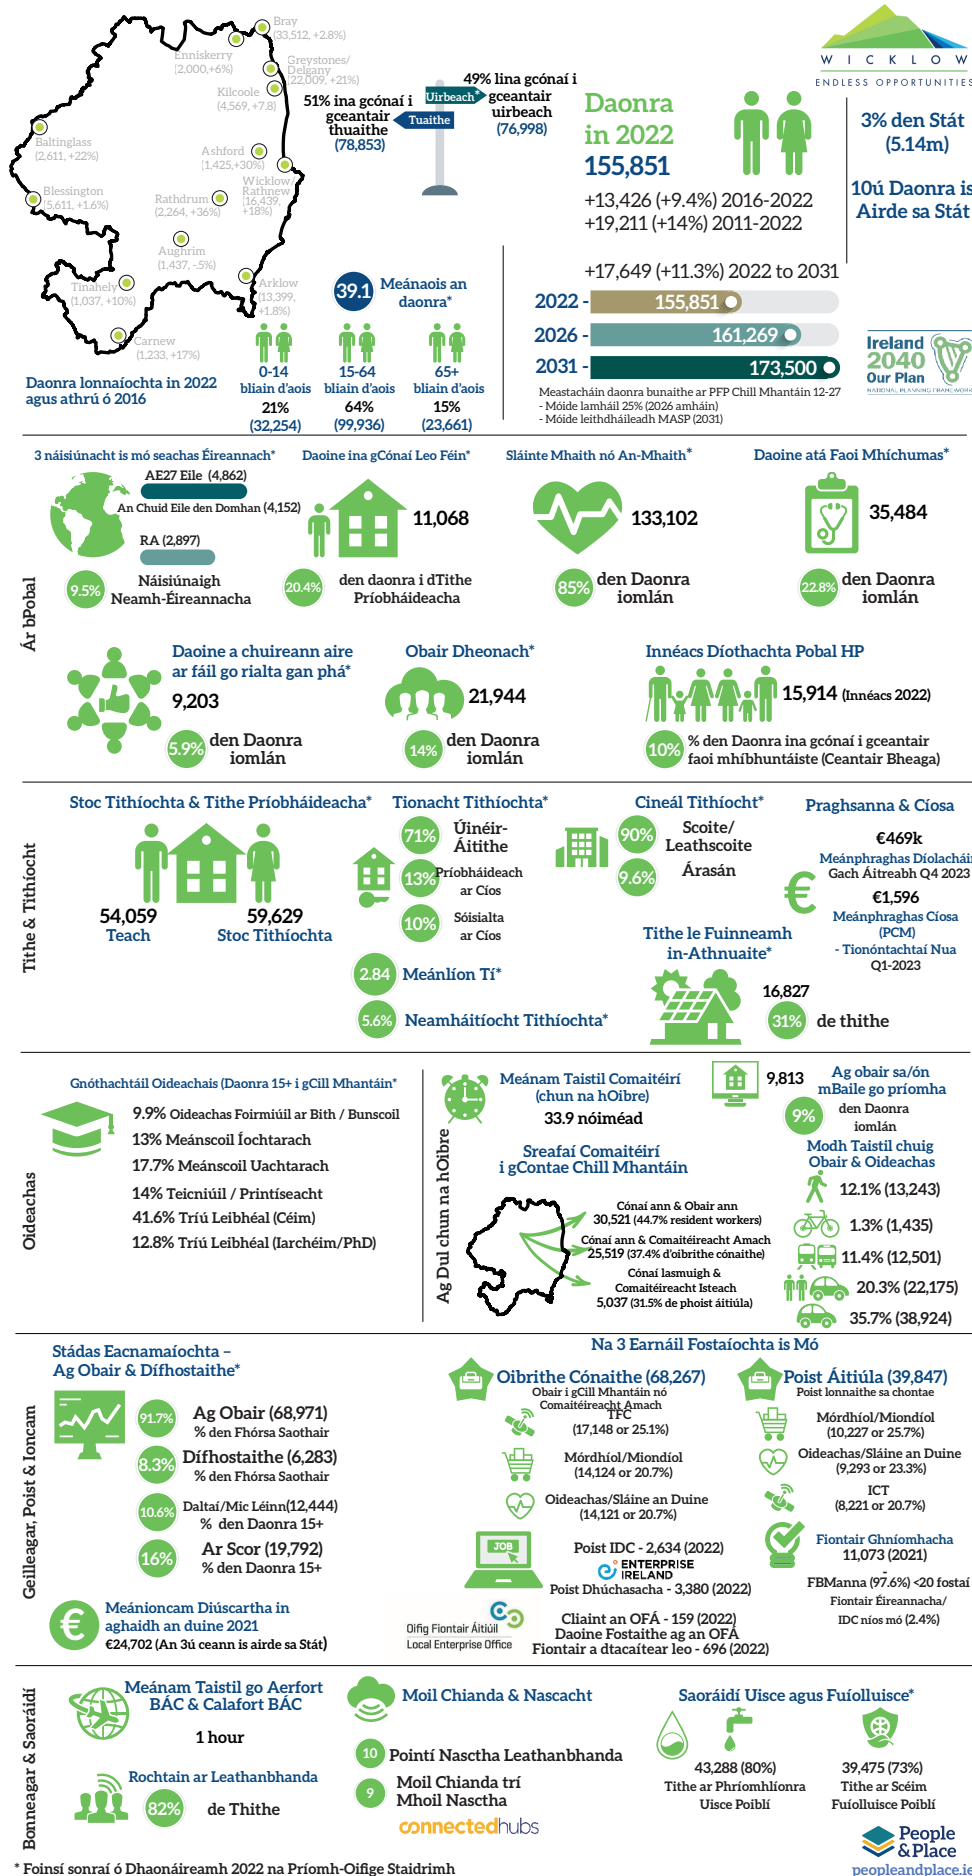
Bray (33,512, +2.8%)
Enniskerry (2,000,+6%)
Greystones/ Delgany (22,009, +21%)
Kilcoole (4,569, +7.8)
Baltinglass (2,611, +22%)
Ashford (1,425,+30%)
Wicklow/ Rathnew (16,439, +18%)
Blessington (5,611, +1.6%)
Rathdrum (2,264, +36%)
Aughrim (1,437, -5%)
Arklow (13,399, +1.8%)
Tinahely (1,037, +10%)
Carnew (1,233, +17%)
Daonra lonnaíochta in 2022 agus athrú ó 2016

51% ina gcónaí i gceantair thuaithe (78,853)
Uirbeach
Tuaithe
49% lina gcónaí i gceantair uirbeach (76,998)

39.1 Meánaois an daonra*
0-14 bliain d'aois 21% (32,254)
15-64 bliain d'aois 64% (99,936)
65+ bliain d'aois 15% (23,661)

Daonra in 2022 155,851
+13,426 (+9.4%) 2016-2022
+19,211 (+14%) 2011-2022
+17,649 (+11.3%) 2022 to 2031
2022 - 155,851
2026 - 161,269
2031 - 173,500
Meastacháin daonra bunaithe ar PFP Chill Mhantáin 12-27
- Móide lamháil 25% (2026 amháin)
- Móide leithdháileadh MASP (2031)

WICKLOW ENDLESS OPPORTUNITIES
3% den Stát (5.14m)
10ú Daonra is Airde sa Stát
Ireland 2040 Our Plan NATIONAL PLANNING FRAMEWORK

Ár bPobal
3 náisiúnacht is mó seachas Éireannach*
AE27 Eile (4,862)
An Chuid Eile den Domhan (4,152)
RA (2,897)
9.5% Náisiúnaigh Neamh-Éireannacha
Daoine ina gCónaí Leo Féin*
11,068
20.4% den daonra i dTithe Príobháideacha
Sláinte Mhaith nó An-Mhaith*
133,102
85% den Daonra iomlán
Daoine atá Faoi Mhíchumas*
35,484
22.8% den Daonra iomlán
Daoine a chuireann aire ar fáil go rialta gan phá*
9,203
5.9% den Daonra iomlán
Obair Dheonach*
21,944
14% den Daonra iomlán
Innéacs Díothachta Pobal HP
15,914 (Innéacs 2022)
10% % den Daonra ina gcónaí i gceantair faoi mhíbhuntáiste (Ceantair Bheaga)

Tithe & Tithíocht
Stoc Tithíochta & Tithe Príobháideacha*
54,059 Teach
59,629 Stoc Tithíochta
Tionacht Tithíochta*
71% Úinéir-Áitithe
13% Príobháideach ar Cíos
10% Sóisialta ar Cíos
2.84 Meánlíon Tí*
5.6% Neamháitíocht Tithíochta*
Cineál Tithíocht*
90% Scoite/ Leathscoite
9.6% Árasán
Tithe le Fuinneamh in-Athnuaite*
16,827
31% de thithe
Praghsanna & Cíosa
€469k
Meánphraghas Díolacháin Gach Áitreabh Q4 2023
€1,596
Meánphraghas Cíosa (PCM) - Tionóntachtaí Nua Q1-2023

Oideachas
Gnóthachtáil Oideachais (Daonra 15+ i gCill Mhantáin*
9.9% Oideachas Foirmiúil ar Bith / Bunscoil
13% Meánscoil Íochtarach
17.7% Meánscoil Uachtarach
14% Teicniúil / Printíseacht
41.6% Tríú Leibhéal (Céim)
12.8% Tríú Leibhéal (Iarchéim/PhD)

Ag Dul chun na hOibre
Meánam Taistil Comaitéirí (chun na hOibre)
33.9 nóiméad
Sreafaí Comaitéirí i gContae Chill Mhantáin
Cónaí ann & Obair ann 30,521 (44.7% resident workers)
Cónaí ann & Comaitéireacht Amach 25,519 (37.4% d'oibrithe cónaithe)
Cónaí lasmuigh & Comaitéireacht Isteach 5,037 (31.5% de phoist áitiúla)
9,813 Ag obair sa/ón mBaile go príomha
9% den Daonra iomlán
Modh Taistil chuig Obair & Oideachas
12.1% (13,243)
1.3% (1,435)
11.4% (12,501)
20.3% (22,175)
35.7% (38,924)

Geilleagar, Poist & Ioncam
Stádas Eacnamaíochta – Ag Obair & Dífhostaithe*
91.7% Ag Obair (68,971) % den Fhórsa Saothair
8.3% Dífhostaithe (6,283) % den Fhórsa Saothair
10.6% Daltaí/Mic Léinn(12,444) % den Daonra 15+
16% Ar Scor (19,792) % den Daonra 15+
Meánioncam Diúscartha in aghaidh an duine 2021
€24,702 (An 3ú ceann is airde sa Stát)
Na 3 Earnáil Fostaíochta is Mó
Oibrithe Cónaithe (68,267)
Obair i gCill Mhantáin nó Comaitéireacht Amach
TFC (17,148 or 25.1%)
Mórdhíol/Miondíol (14,124 or 20.7%)
Oideachas/Sláine an Duine (14,121 or 20.7%)
JOB
Poist IDC - 2,634 (2022)
ENTERPRISE IRELAND
Poist Dhúchasacha - 3,380 (2022)
Oifig Fiontair Áitiúil Local Enterprise Office
Cliaint an OFÁ - 159 (2022)
Daoine Fostaithe ag an OFÁ
Fiontair a dtacaítear leo - 696 (2022)
Poist Áitiúla (39,847)
Poist lonnaithe sa chontae
Mórdhíol/Miondíol (10,227 or 25.7%)
Oideachas/Sláine an Duine (9,293 or 23.3%)
ICT (8,221 or 20.7%)
Fiontair Ghníomhacha 11,073 (2021)
FBManna (97.6%) <20 fostaí
Fiontair Éireannacha/ IDC níos mó (2.4%)

Bonneagar & Saoráidí
Meánam Taistil go Aerfort BÁC & Calafort BÁC
1 hour
Rochtain ar Leathanbhanda
82% de Thithe
Moil Chianda & Nascacht
10 Pointí Nascatha Leathanbhanda
9 Moil Chianda trí Mhoil Nasctha
connectedhubs
Saoráidí Uisce agus Fuíolluisce*
43,288 (80%) Tithe ar Phríomhlíonra Uisce Poiblí
39,475 (73%) Tithe ar Scéim Fuíolluisce Poiblí
People & Place
peopleandplace.ie
* Foinsí sonraí ó Dhaonáireamh 2022 na Príomh-Oifige Staidrimh